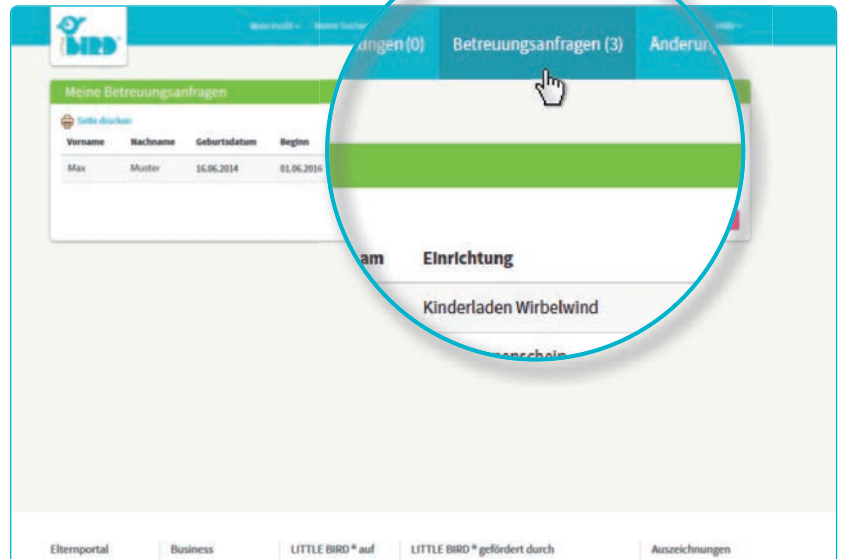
BIRD

Mein Profil · Meine Suche · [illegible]ungen (0) Betreuungsanfragen (3) Änderun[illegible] Hilfe

Meine Betreuungsanfragen

Seite drucken

| Vorname | Nachname | Geburtsdatum | Beginn | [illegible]am | Einrichtung |
|---|---|---|---|---|---|
| Max | Muster | 16.06.2014 | 01.06.2016 | | Kinderladen Wirbelwind |

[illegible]nschein

Elternportal | Business | LITTLE BIRD ® auf | LITTLE BIRD ® gefördert durch | Auszeichnungen